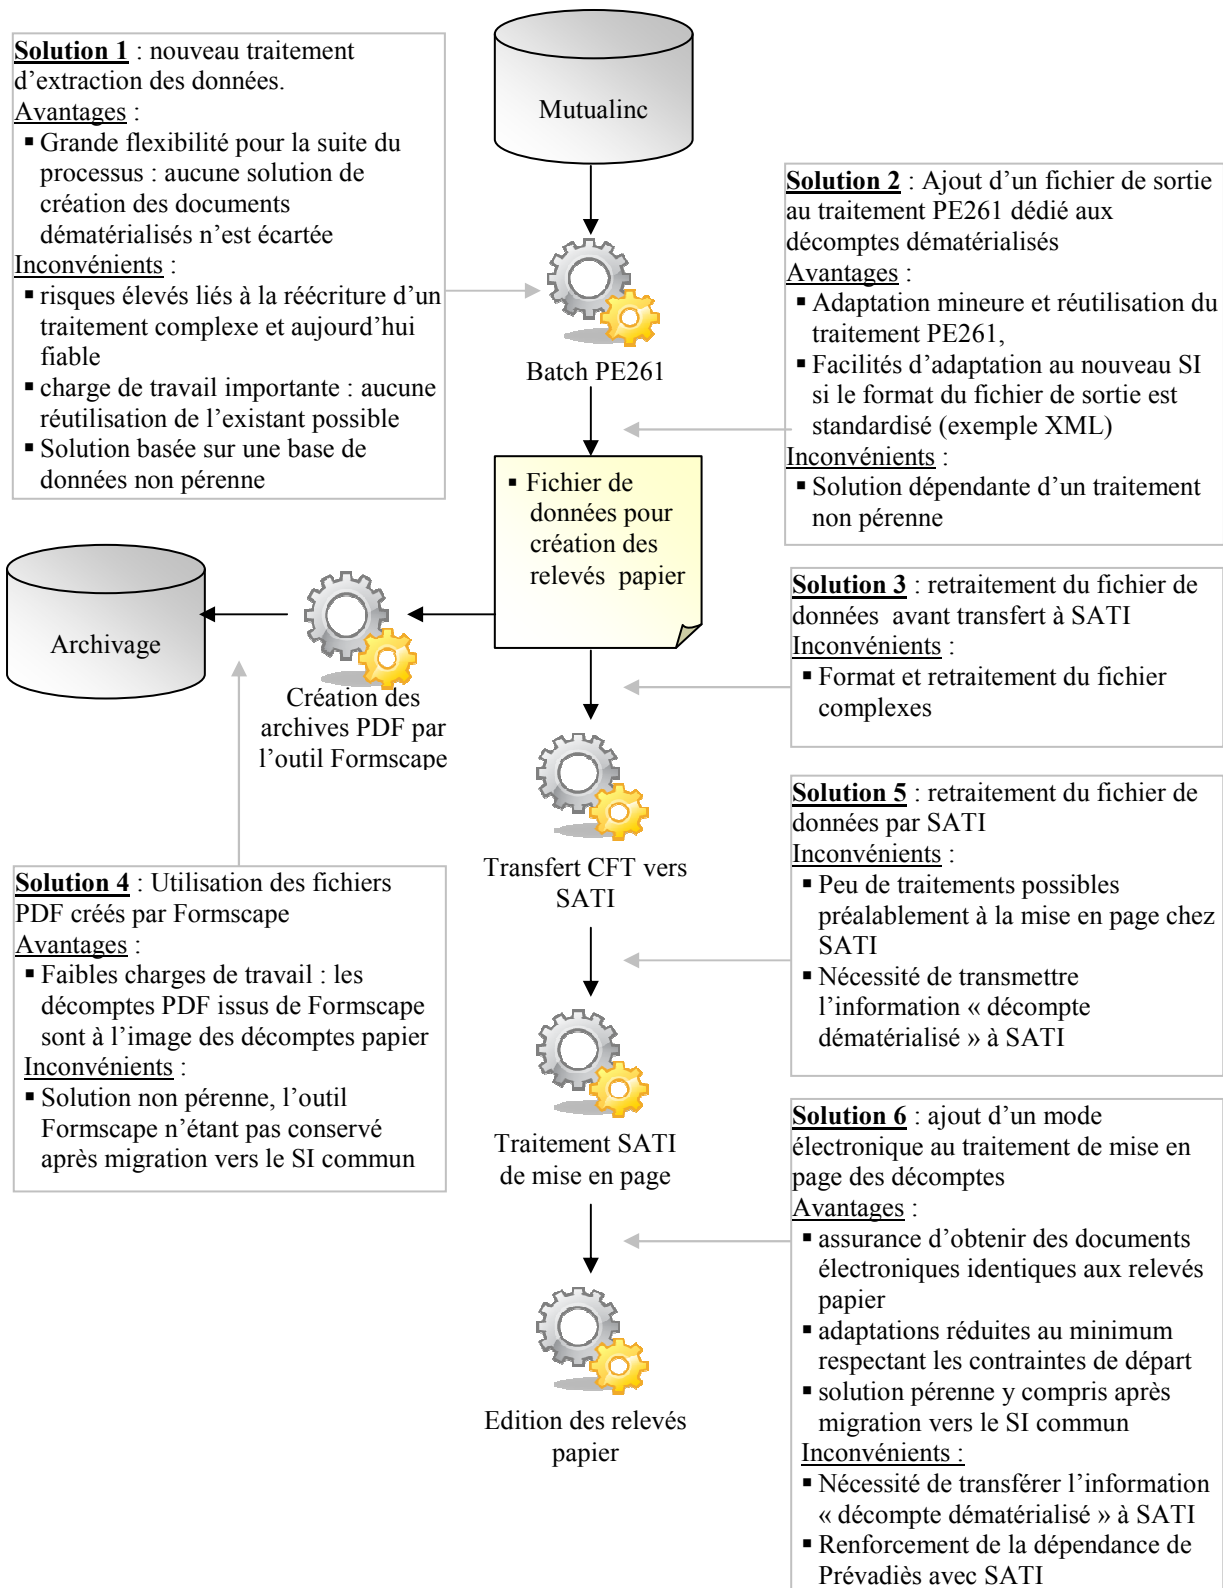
**Solution 1** : nouveau traitement d'extraction des données.
Avantages :
▪ Grande flexibilité pour la suite du processus : aucune solution de création des documents dématérialisés n'est écartée
Inconvénients :
▪ risques élevés liés à la réécriture d'un traitement complexe et aujourd'hui fiable
▪ charge de travail importante : aucune réutilisation de l'existant possible
▪ Solution basée sur une base de données non pérenne

Mutualinc

Batch PE261

**Solution 2** : Ajout d'un fichier de sortie au traitement PE261 dédié aux décomptes dématérialisés
Avantages :
▪ Adaptation mineure et réutilisation du traitement PE261,
▪ Facilités d'adaptation au nouveau SI si le format du fichier de sortie est standardisé (exemple XML)
Inconvénients :
▪ Solution dépendante d'un traitement non pérenne

▪ Fichier de données pour création des relevés papier

Archivage

Création des archives PDF par l'outil Formscape

**Solution 3** : retraitement du fichier de données avant transfert à SATI
Inconvénients :
▪ Format et retraitement du fichier complexes

Transfert CFT vers SATI

**Solution 5** : retraitement du fichier de données par SATI
Inconvénients :
▪ Peu de traitements possibles préalablement à la mise en page chez SATI
▪ Nécessité de transmettre l'information « décompte dématérialisé » à SATI

**Solution 4** : Utilisation des fichiers PDF créés par Formscape
Avantages :
▪ Faibles charges de travail : les décomptes PDF issus de Formscape sont à l'image des décomptes papier
Inconvénients :
▪ Solution non pérenne, l'outil Formscape n'étant pas conservé après migration vers le SI commun

Traitement SATI de mise en page

**Solution 6** : ajout d'un mode électronique au traitement de mise en page des décomptes
Avantages :
▪ assurance d'obtenir des documents électroniques identiques aux relevés papier
▪ adaptations réduites au minimum respectant les contraintes de départ
▪ solution pérenne y compris après migration vers le SI commun
Inconvénients :
▪ Nécessité de transférer l'information « décompte dématérialisé » à SATI
▪ Renforcement de la dépendance de Prévadiès avec SATI

Edition des relevés papier